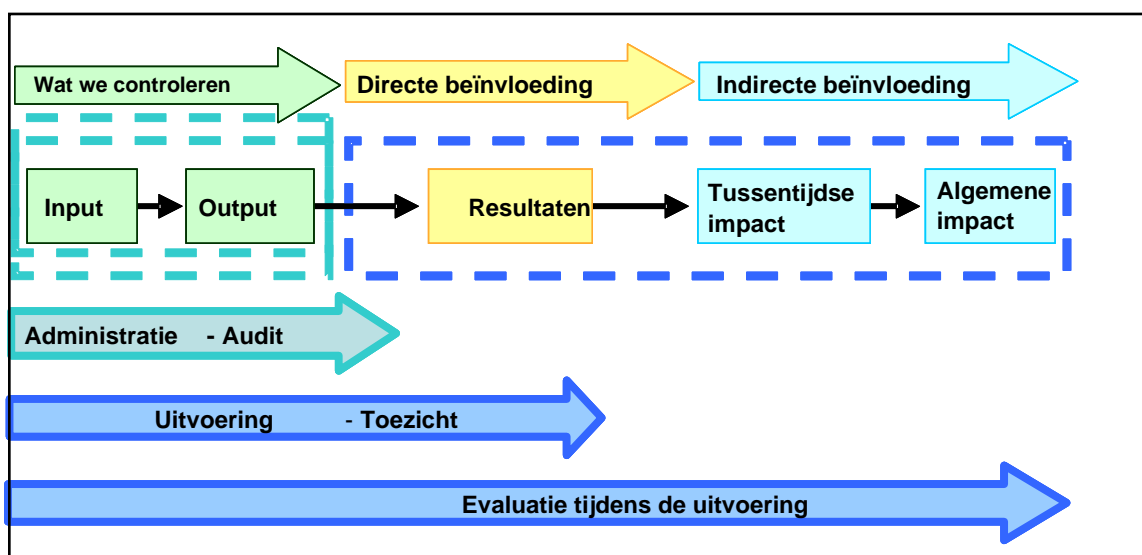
Wat we controleren

Directe beïnvloeding

Indirecte beïnvloeding

Input

Output

Resultaten

Tussentijdse impact

Algemene impact

Administratie - Audit

Uitvoering - Toezicht

Evaluatie tijdens de uitvoering